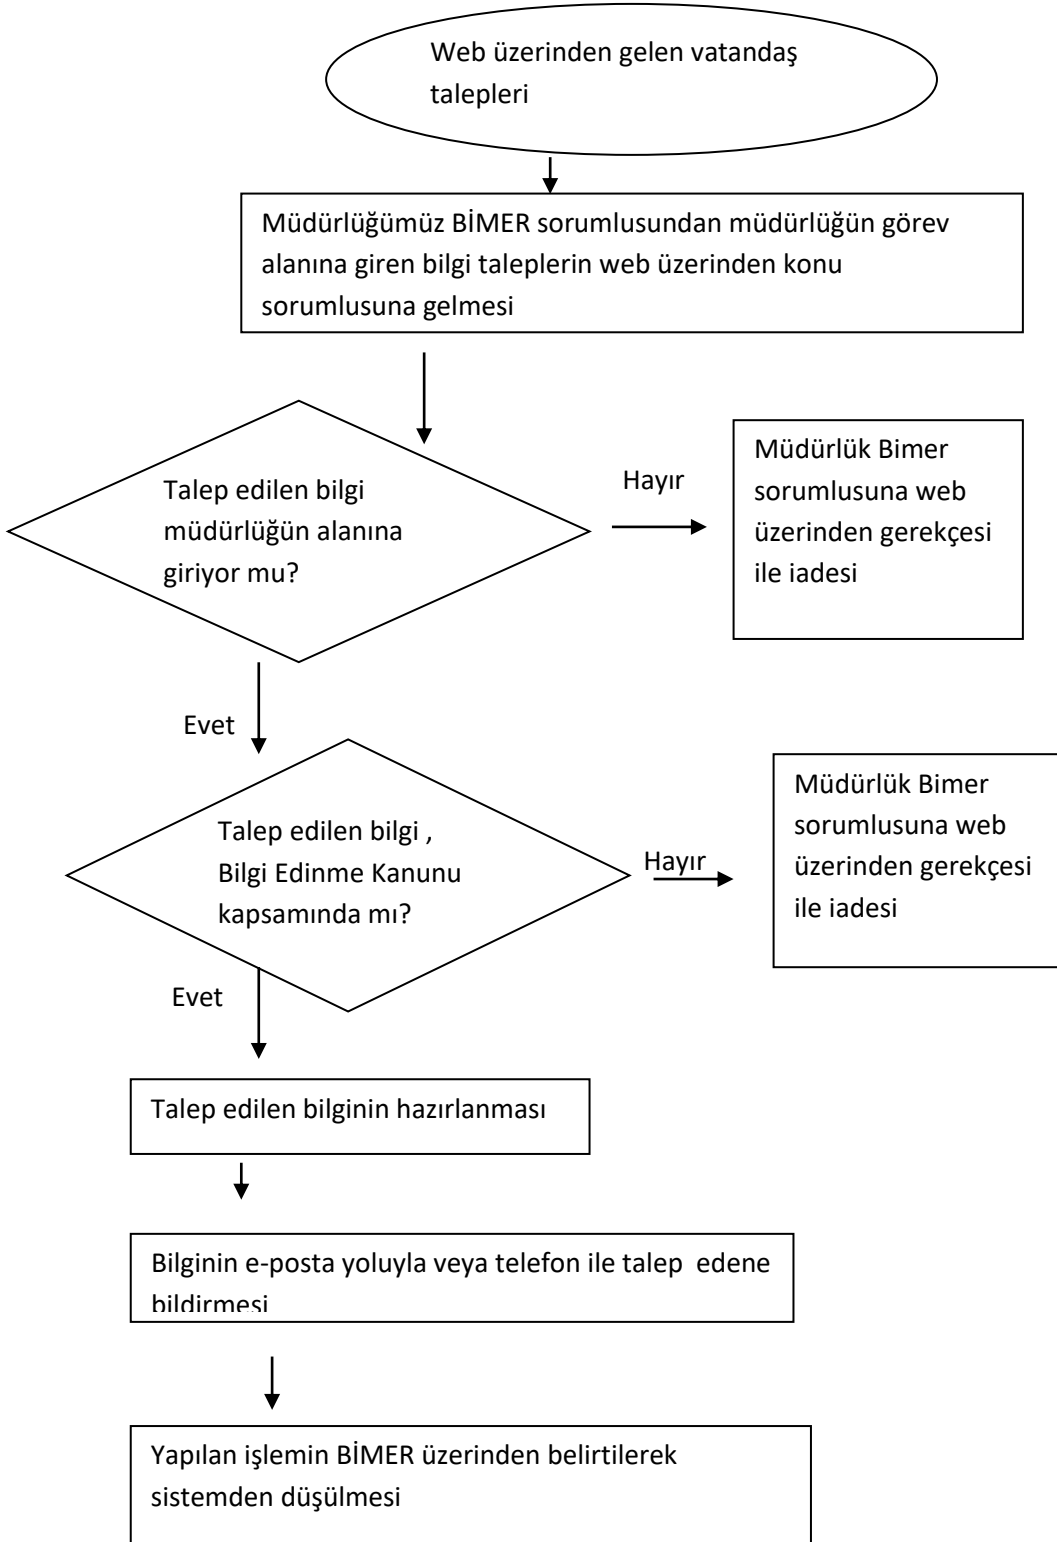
Web üzerinden gelen vatandaş talepleri

Müdürlüğümüz BİMER sorumlusundan müdürlüğün görev alanına giren bilgi taleplerin web üzerinden konu sorumlusuna gelmesi

Talep edilen bilgi müdürlüğün alanına giriyor mu?

Hayır

Müdürlük Bimer sorumlusuna web üzerinden gerekçesi ile iadesi

Evet

Talep edilen bilgi , Bilgi Edinme Kanunu kapsamında mı?

Hayır

Müdürlük Bimer sorumlusuna web üzerinden gerekçesi ile iadesi

Evet

Talep edilen bilginin hazırlanması

Bilginin e-posta yoluyla veya telefon ile talep edene bildirmesi

Yapılan işlemin BİMER üzerinden belirtilerek sistemden düşülmesi